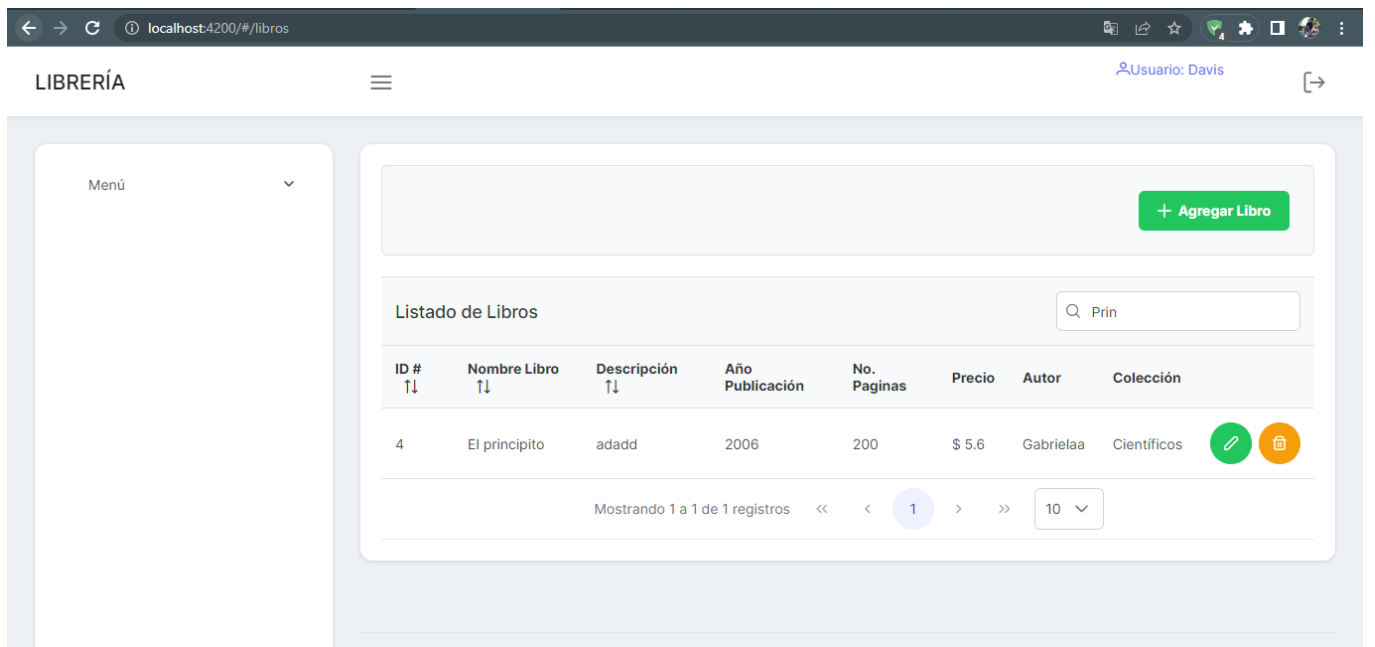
localhost:4200/#/libros

LIBRERÍA

Usuario: Davis

Menú

+ Agregar Libro

Listado de Libros

Prin

| ID # ⇅ | Nombre Libro ⇅ | Descripción ⇅ | Año Publicación | No. Paginas | Precio | Autor | Colección | |
|---|---|---|---|---|---|---|---|---|
| 4 | El principito | adadd | 2006 | 200 | $ 5.6 | Gabrielaa | Científicos | |

Mostrando 1 a 1 de 1 registros « ‹ 1 › » 10